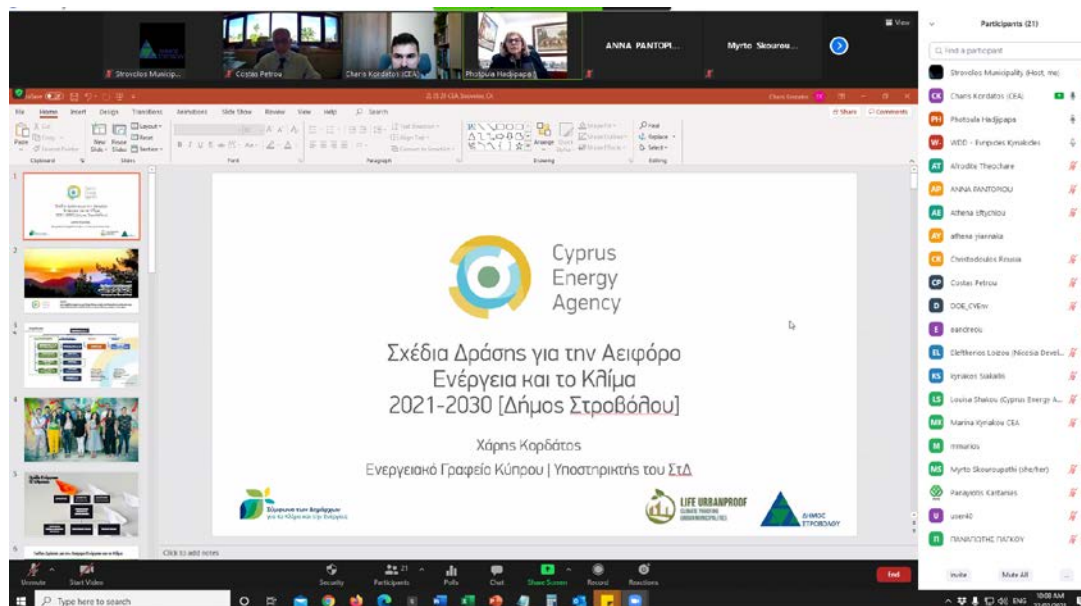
View

Participants (21)

Find a participant

Strovolos Municip... | Costas Petrou | Charis Kordatos (CEA) | Photoula Hadjipapa | ANNA PANTOPI... | Myrto Skourou...

Strovolos Municipality (Host, me)
Charis Kordatos (CEA)
Photoula Hadjipapa
WDD - Eurydice Kyriakides
Afroditi Theochare
ANNA PANTOPIOU
Athena Eftychiou
athena yiannaki
Christodoulos Rousia
Costas Petrou
DOE_CYEnv
eandreou
Eleftherios Loizou (Nicosia Devel...
Kyriakos Siakallis
Louisa Shakou (Cyprus Energy A...
Marina Kyriakou CEA
mmarios
Myrto Skourou (she/her)
Panayiotis Kaitanas
user40
ΠΑΝΑΓΙΩΤΗΣ ΠΑΓΚΟΥ

Invite | Mute All

File | Home | Insert | Design | Transitions | Animations | Slide Show | Review | View | Help | Search

Share | Comments

Clipboard | Slides | Font | Paragraph | Drawing | Editing

Cyprus Energy Agency

Σχέδια Δράσης για την Αειφόρο Ενέργεια και το Κλίμα 2021-2030 [Δήμος Στροβόλου]

Χάρης Κορδάτος

Ενεργειακό Γραφείο Κύπρου | Υποστηρικτής του ΣτΔ

Σύμφωνο των Δημάρχων για το Κλίμα και την Ενέργεια

LIFE URBANPROOF

ΔΗΜΟΣ ΣΤΡΟΒΟΛΟΥ

Click to add notes

Unmute | Start Video | Security | Participants 21 | Polls | Chat | Share Screen | Record | Reactions | End

Type here to search

ENG 10:08 AM